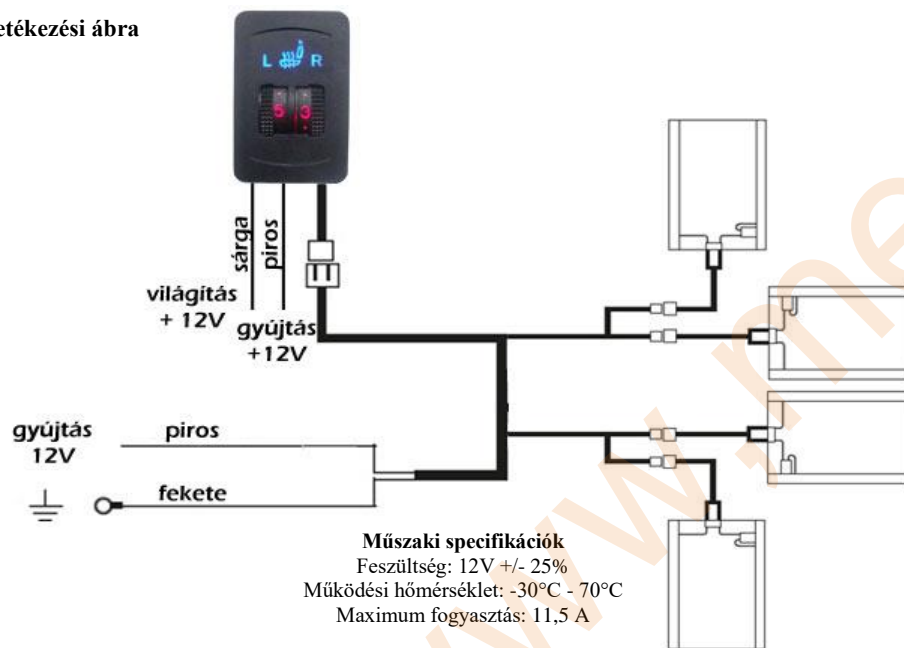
etékezési ábra

L R

5 3

sárga

piros

világítás + 12V

gyújtás +12V

gyújtás 12V

piros

fekete

**Műszaki specifikációk**
Feszültség: 12V +/- 25%
Működési hőmérséklet: -30°C - 70°C
Maximum fogyasztás: 11,5 A

www.me